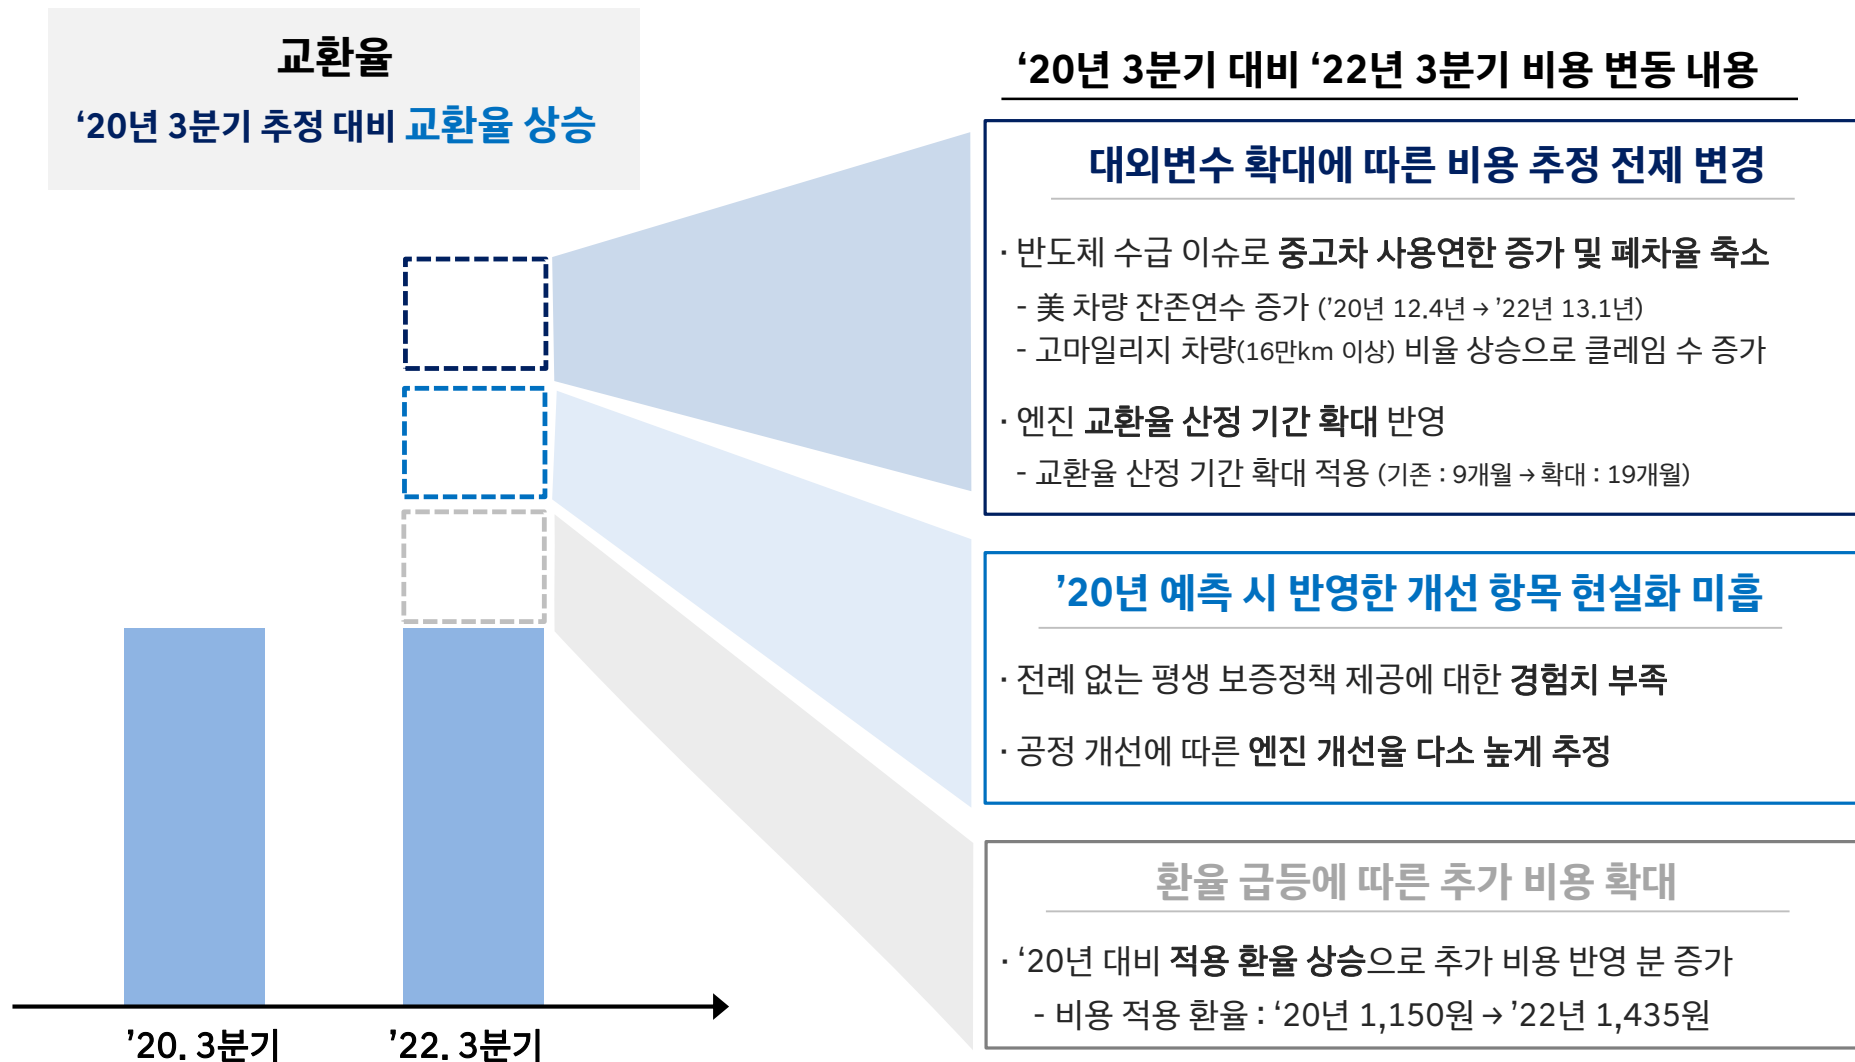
교환율

‘20년 3분기 추정 대비 교환율 상승

‘20년 3분기 대비 ‘22년 3분기 비용 변동 내용

대외변수 확대에 따른 비용 추정 전제 변경

· 반도체 수급 이슈로 중고차 사용연한 증가 및 폐차율 축소

- 美 차량 잔존연수 증가 (’20년 12.4년 → ’22년 13.1년)

- 고마일리지 차량(16만km 이상) 비율 상승으로 클레임 수 증가

· 엔진 교환율 산정 기간 확대 반영

- 교환율 산정 기간 확대 적용 (기존 : 9개월 → 확대 : 19개월)

’20년 예측 시 반영한 개선 항목 현실화 미흡

· 전례 없는 평생 보증정책 제공에 대한 경험치 부족

· 공정 개선에 따른 엔진 개선율 다소 높게 추정

환율 급등에 따른 추가 비용 확대

· ‘20년 대비 적용 환율 상승으로 추가 비용 반영 분 증가

- 비용 적용 환율 : ‘20년 1,150원 → ’22년 1,435원

’20. 3분기

’22. 3분기